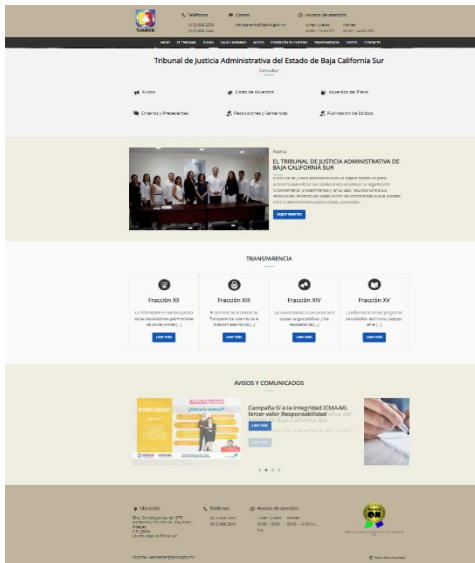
TJABCS

Teléfonos

Correo

Horario de atención

Tribunal de Justicia Administrativa del Estado de Baja California Sur

Consultar

Avisos

Lista de Acuerdos

Acuerdos del Pleno

Criterios y Precedentes

Resoluciones y Sentencias

Publicación de Edictos

Nuestra

EL TRIBUNAL DE JUSTICIA ADMINISTRATIVA DE BAJA CALIFORNIA SUR

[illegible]

SABER MÁS

TRANSPARENCIA

Fracción XII

Fracción XIII

Fracción XIV

Fracción XV

LEER MÁS

LEER MÁS

LEER MÁS

LEER MÁS

AVISOS Y COMUNICADOS

Campaña Sí a la Integridad ICMA-ML tener valor Responsabilidad

LEER MÁS

Ubicación

Teléfonos

Horario de atención

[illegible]